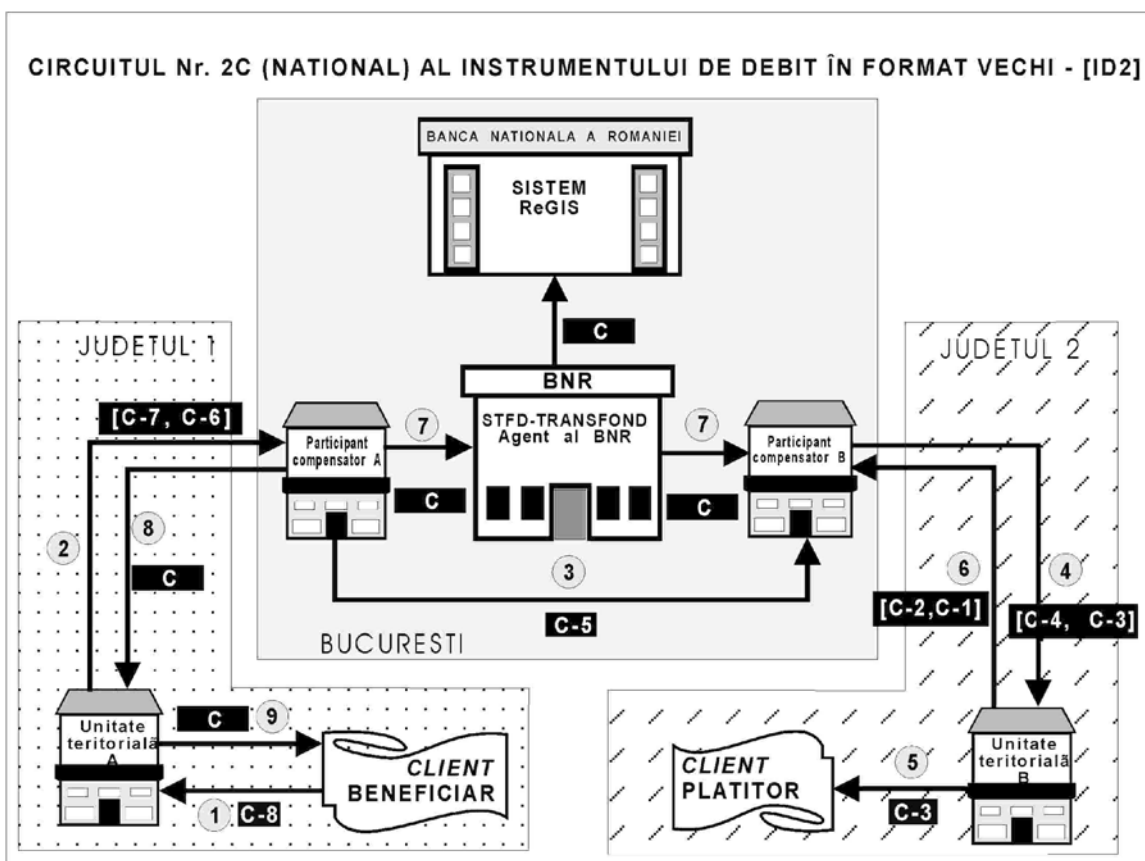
CIRCUITUL Nr. 2C (NATIONAL) AL INSTRUMENTULUI DE DEBIT ÎN FORMAT VECHI - [ID2]

BANCA NATIONALA A ROMANIEI

SISTEM ReGIS

C

BNR

STFD-TRANSFOND Agent al BNR

JUDETUL 1

JUDETUL 2

[C-7, C-6]

Participant compensator A

7

7

Participant compensator B

C

C

2

8

C

3

6

4

C-5

[C-2,C-1]

[C-4, C-3]

BUCURESTI

Unitate teritorială A

C

9

CLIENT BENEFICIAR

1

C-8

CLIENT PLATITOR

5

C-3

Unitate teritorială B